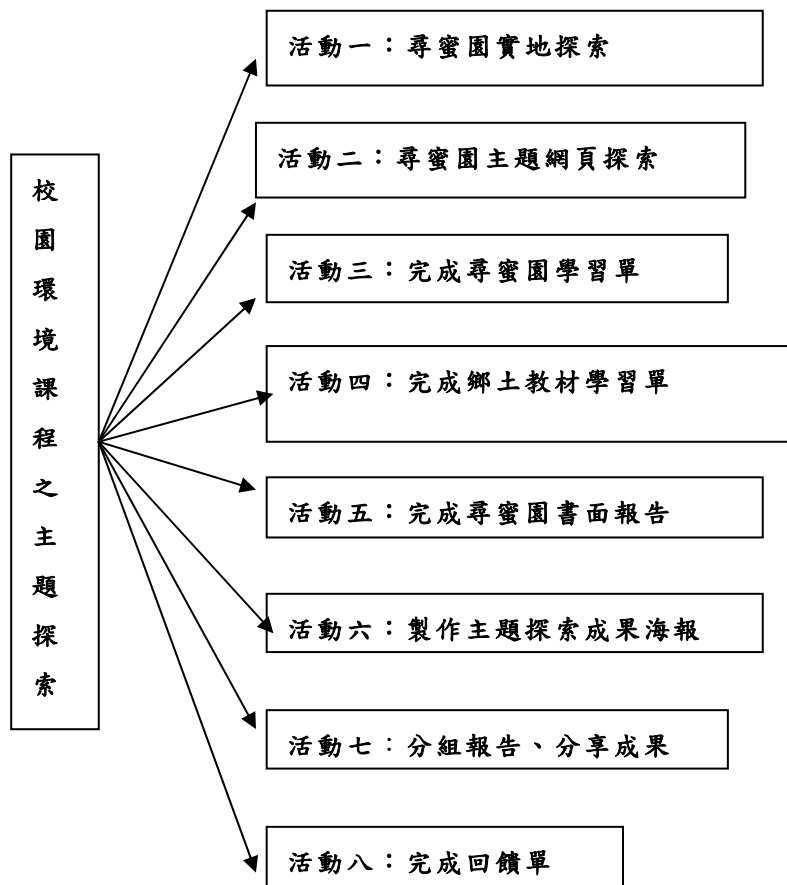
校園環境課程之主題探索

活動一：尋蜜園實地探索

活動二：尋蜜園主題網頁探索

活動三：完成尋蜜園學習單

活動四：完成鄉土教材學習單

活動五：完成尋蜜園書面報告

活動六：製作主題探索成果海報

活動七：分組報告、分享成果

活動八：完成回饋單